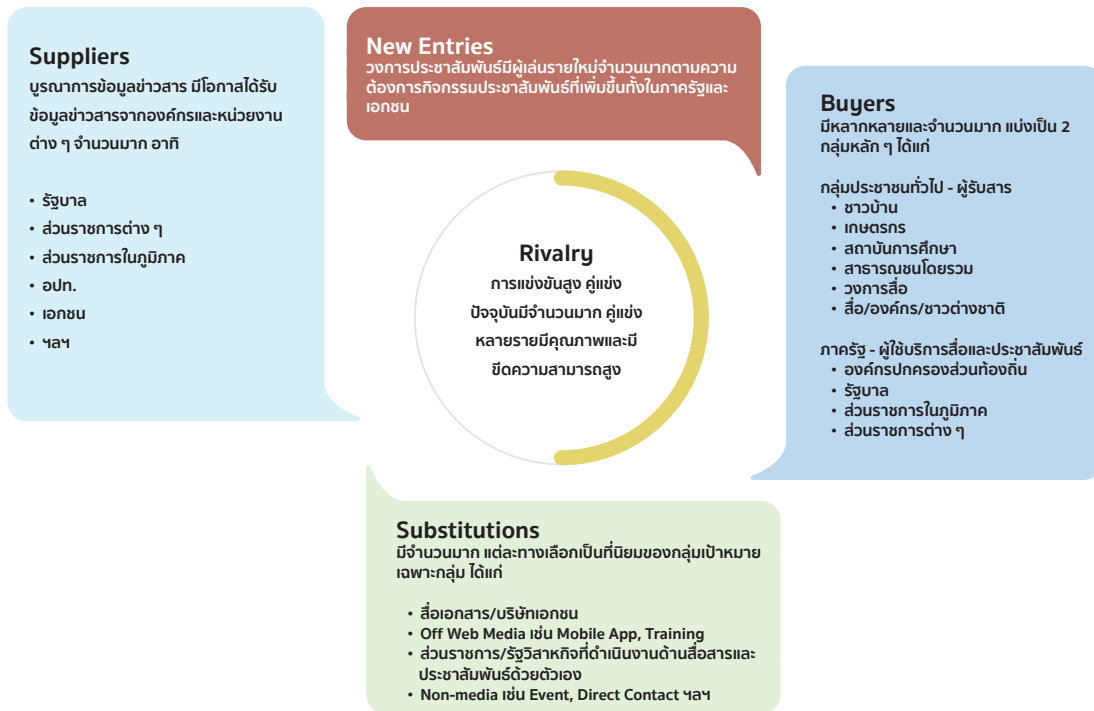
Suppliers
บูรณาการข้อมูลข่าวสาร มีโอกาสได้รับข้อมูลข่าวสารจากองค์กรและหน่วยงานต่าง ๆ จำนวนมาก อาทิ

• รัฐบาล
• ส่วนราชการต่าง ๆ
• ส่วนราชการในภูมิภาค
• อปท.
• เอกชน
• ฯลฯ

New Entries
วงการประชาสัมพันธ์มีผู้เล่นรายใหม่จำนวนมากตามความต้องการกิจกรรมประชาสัมพันธ์ที่เพิ่มขึ้นทั้งในภาครัฐและเอกชน

Buyers
มีหลากหลายและจำนวนมาก แบ่งเป็น 2 กลุ่มหลัก ๆ ได้แก่

กลุ่มประชาชนทั่วไป - ผู้รับสาร
• ชาวบ้าน
• เกษตรกร
• สถาบันการศึกษา
• สาธารณชนโดยรวม
• วงการสื่อ
• สื่อ/องค์กร/ชาวต่างชาติ

ภาครัฐ - ผู้ใช้บริการสื่อและประชาสัมพันธ์
• องค์กรปกครองส่วนท้องถิ่น
• รัฐบาล
• ส่วนราชการในภูมิภาค
• ส่วนราชการต่าง ๆ

Rivalry
การแข่งขันสูง คู่แข่งปัจจุบันมีจำนวนมาก คู่แข่งหลายรายมีคุณภาพและมีขีดความสามารถสูง

Substitutions
มีจำนวนมาก แต่ละทางเลือกเป็นที่นิยมของกลุ่มเป้าหมายเฉพาะกลุ่ม ได้แก่

• สื่อเอกสาร/บริษัทเอกชน
• Off Web Media เช่น Mobile App, Training
• ส่วนราชการ/รัฐวิสาหกิจที่ดำเนินงานด้านสื่อสารและประชาสัมพันธ์ด้วยตัวเอง
• Non-media เช่น Event, Direct Contact ฯลฯ